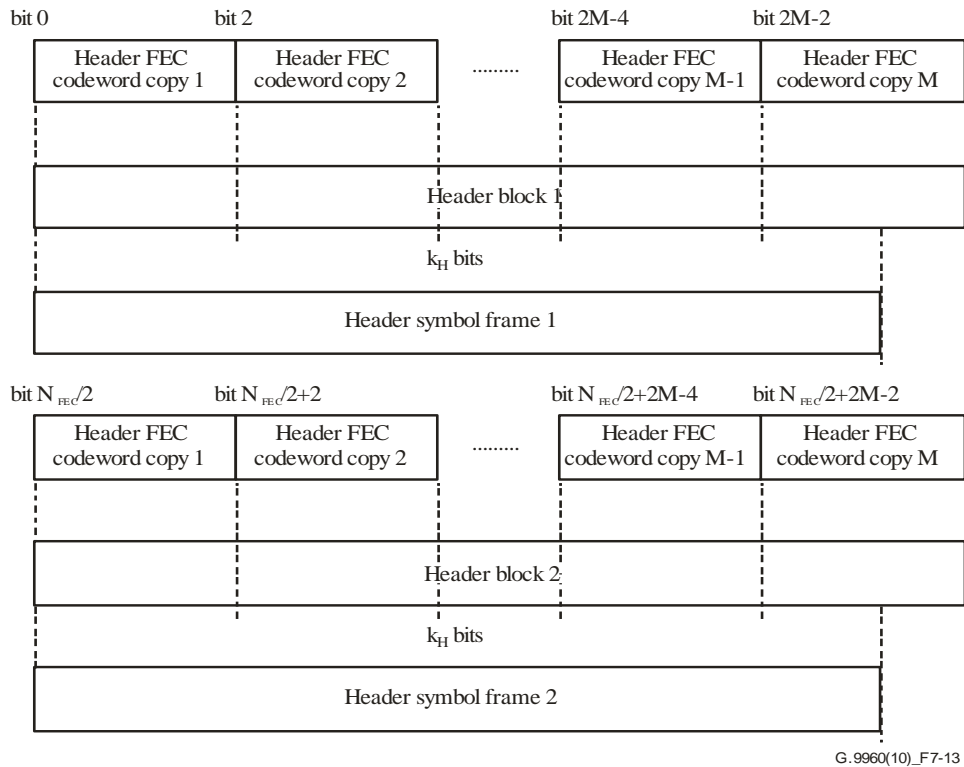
bit 0

bit 2

bit 2M-4

bit 2M-2

Header FEC codeword copy 1

Header FEC codeword copy 2

.........

Header FEC codeword copy M-1

Header FEC codeword copy M

Header block 1

$k_H$ bits

Header symbol frame 1

bit $N_{FEC}/2$

bit $N_{FEC}/2+2$

bit $N_{FEC}/2+2M-4$

bit $N_{FEC}/2+2M-2$

Header FEC codeword copy 1

Header FEC codeword copy 2

.........

Header FEC codeword copy M-1

Header FEC codeword copy M

Header block 2

$k_H$ bits

Header symbol frame 2

G.9960(10)_F7-13